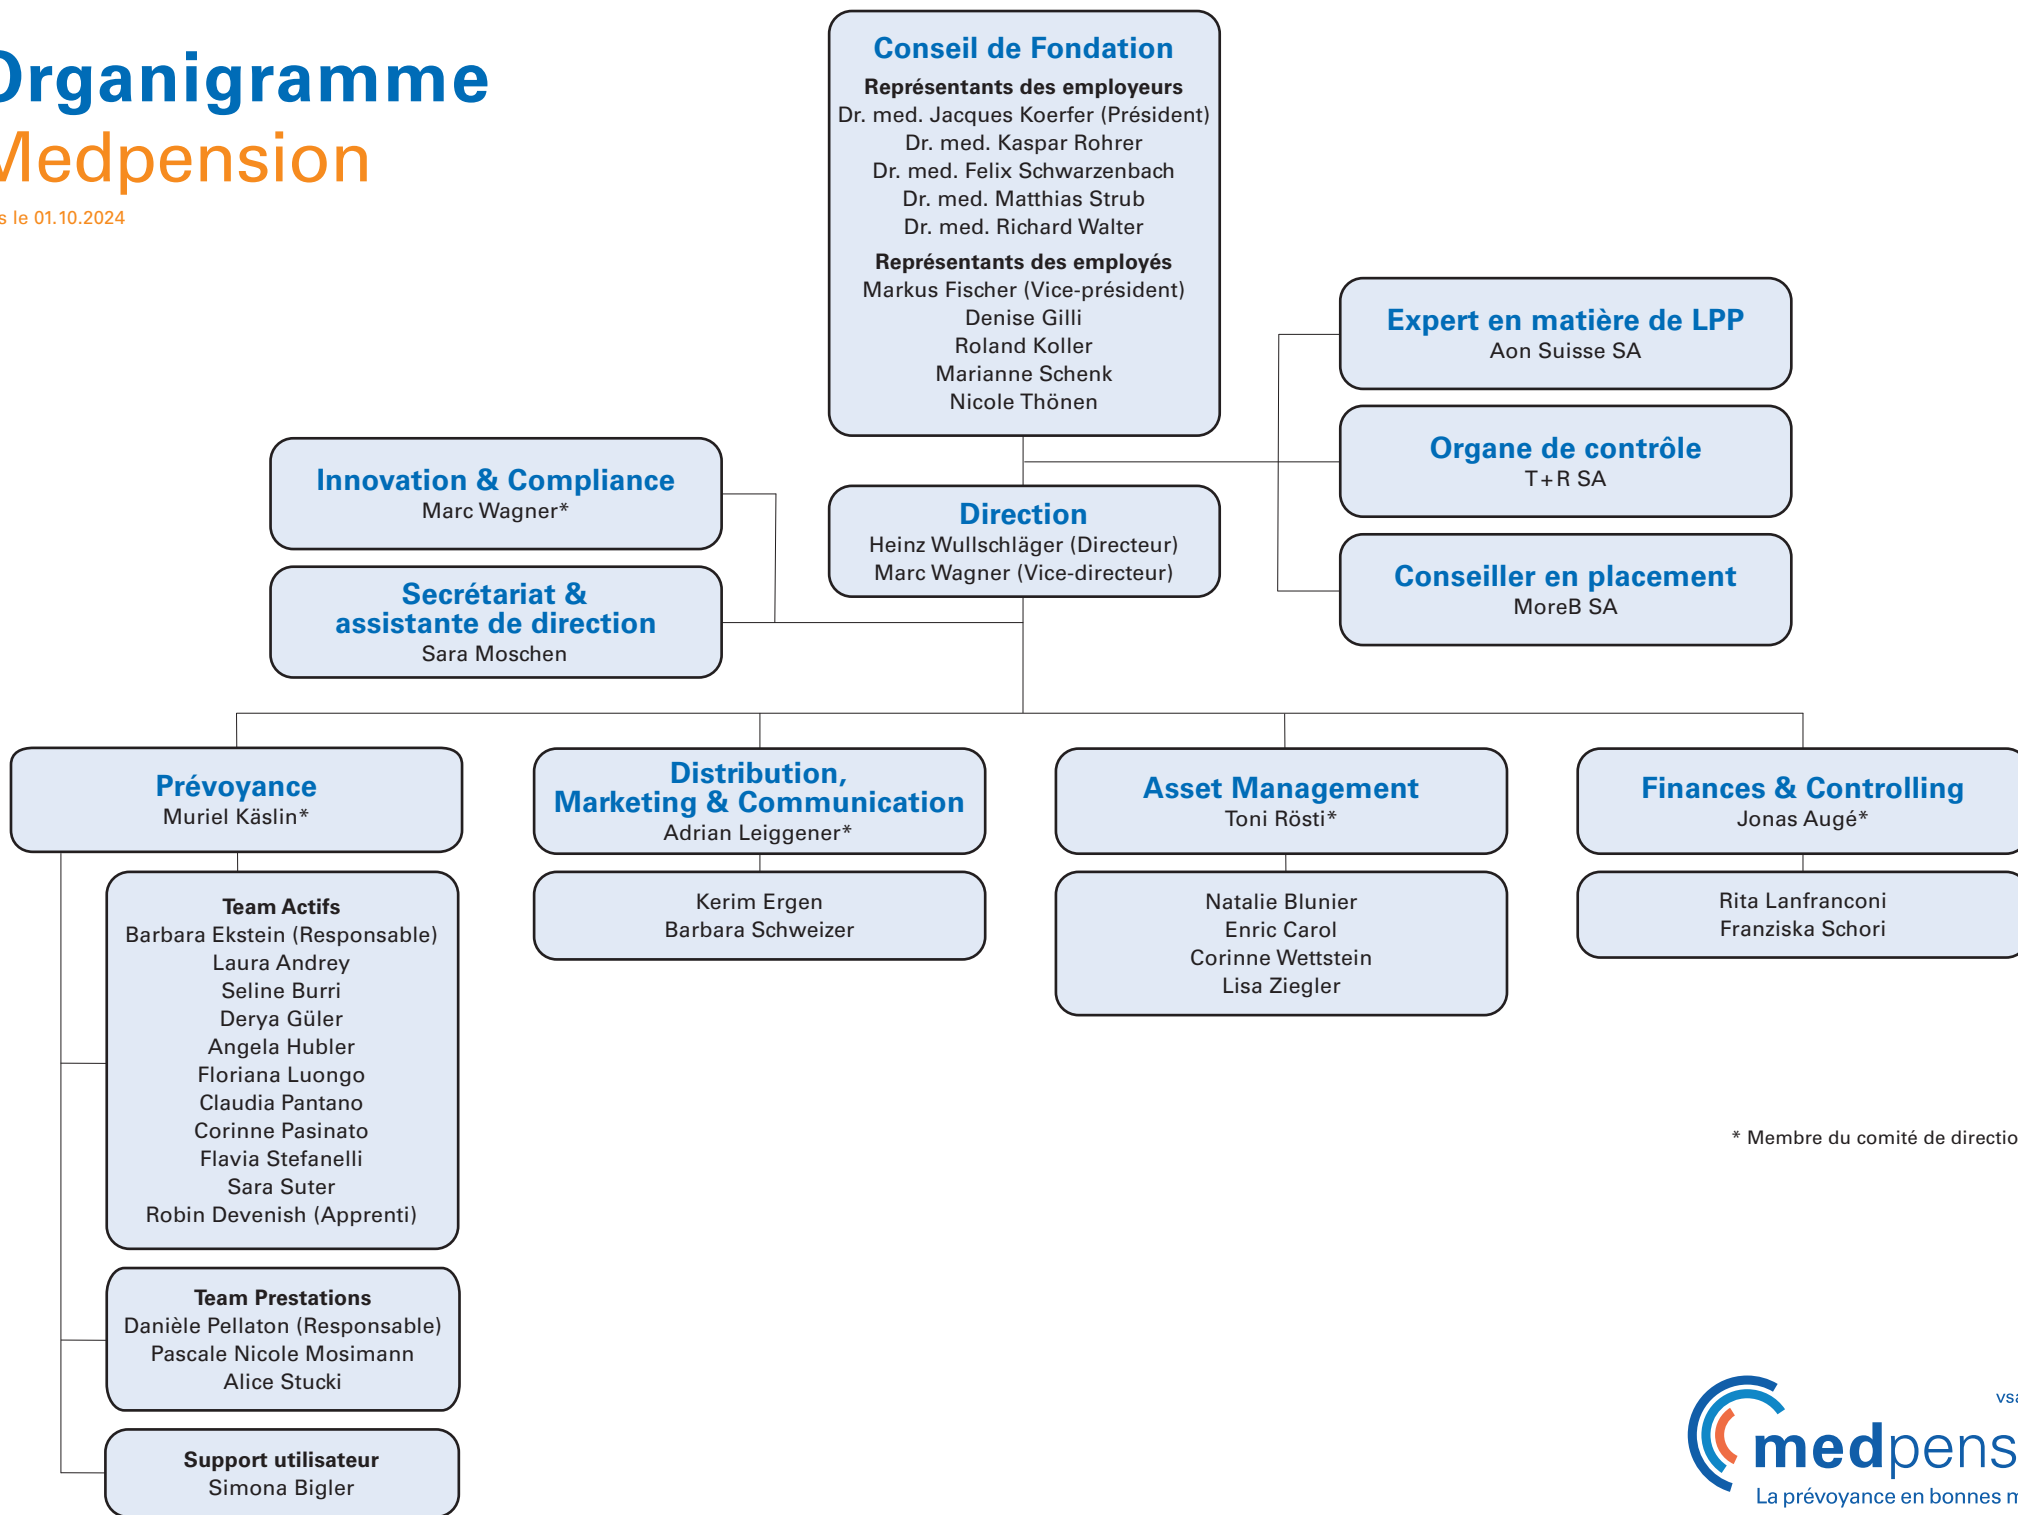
Organigramme
Medpension
s le 01.10.2024

Conseil de Fondation
Représentants des employeurs
Dr. med. Jacques Koerfer (Président)
Dr. med. Kaspar Rohrer
Dr. med. Felix Schwarzenbach
Dr. med. Matthias Strub
Dr. med. Richard Walter
Représentants des employés
Markus Fischer (Vice-président)
Denise Gilli
Roland Koller
Marianne Schenk
Nicole Thönen

Expert en matière de LPP
Aon Suisse SA

Organe de contrôle
T+R SA

Conseiller en placement
MoreB SA

Innovation & Compliance
Marc Wagner*

Secrétariat & assistante de direction
Sara Moschen

Direction
Heinz Wullschläger (Directeur)
Marc Wagner (Vice-directeur)

Prévoyance
Muriel Käslin*

Team Actifs
Barbara Ekstein (Responsable)
Laura Andrey
Seline Burri
Derya Güler
Angela Hubler
Floriana Luongo
Claudia Pantano
Corinne Pasinato
Flavia Stefanelli
Sara Suter
Robin Devenish (Apprenti)

Team Prestations
Danièle Pellaton (Responsable)
Pascale Nicole Mosimann
Alice Stucki

Support utilisateur
Simona Bigler

Distribution, Marketing & Communication
Adrian Leiggener*

Kerim Ergen
Barbara Schweizer

Asset Management
Toni Rösti*

Natalie Blunier
Enric Carol
Corinne Wettstein
Lisa Ziegler

Finances & Controlling
Jonas Augé*

Rita Lanfranconi
Franziska Schori

* Membre du comité de directio

vs
medpens
La prévoyance en bonnes m